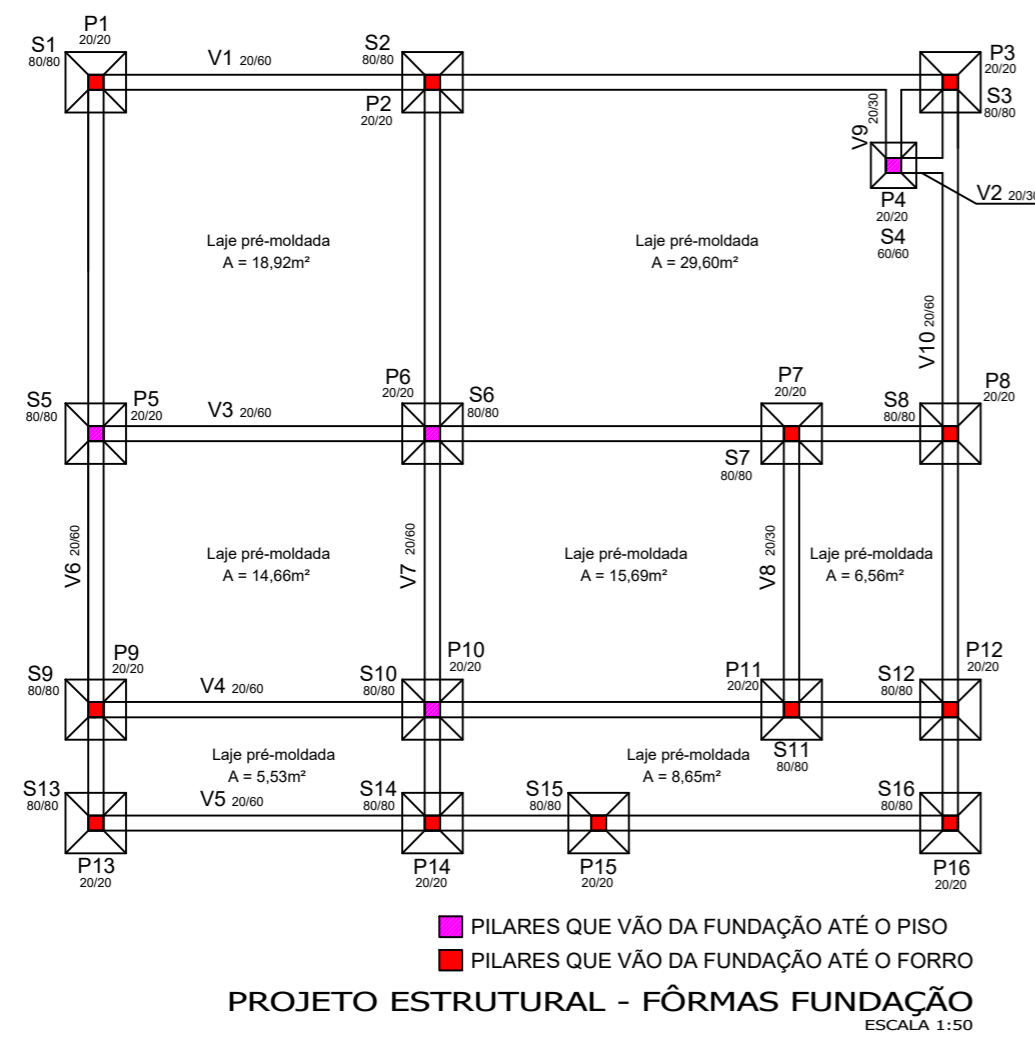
P1 20/20
S1 80/80
V1 20/60
S2 80/80
P2 20/20
P3 20/20
S3 80/80
V9 20/30
P4 20/20
V2 20/30
S4 60/60

Laje pré-moldada
A = 18,92m²

Laje pré-moldada
A = 29,60m²

V10 20/60

S5 80/80
P5 20/20
V3 20/60
P6 20/20
S6 80/80
P7 20/20
S8 80/80
P8 20/20
S7 80/80

V6 20/60
Laje pré-moldada
A = 14,66m²
V7 20/60
Laje pré-moldada
A = 15,69m²
V8 20/30
Laje pré-moldada
A = 6,56m²

S9 80/80
P9 20/20
V4 20/60
S10 80/80
P10 20/20
P11 20/20
S12 80/80
P12 20/20
S11 80/80

Laje pré-moldada
A = 5,53m²
Laje pré-moldada
A = 8,65m²

S13 80/80
V5 20/60
S14 80/80
S15 80/80
S16 80/80
P13 20/20
P14 20/20
P15 20/20
P16 20/20

PILARES QUE VÃO DA FUNDAÇÃO ATÉ O PISO
PILARES QUE VÃO DA FUNDAÇÃO ATÉ O FORRO

PROJETO ESTRUTURAL - FÔRMAS FUNDAÇÃO
ESCALA 1:50